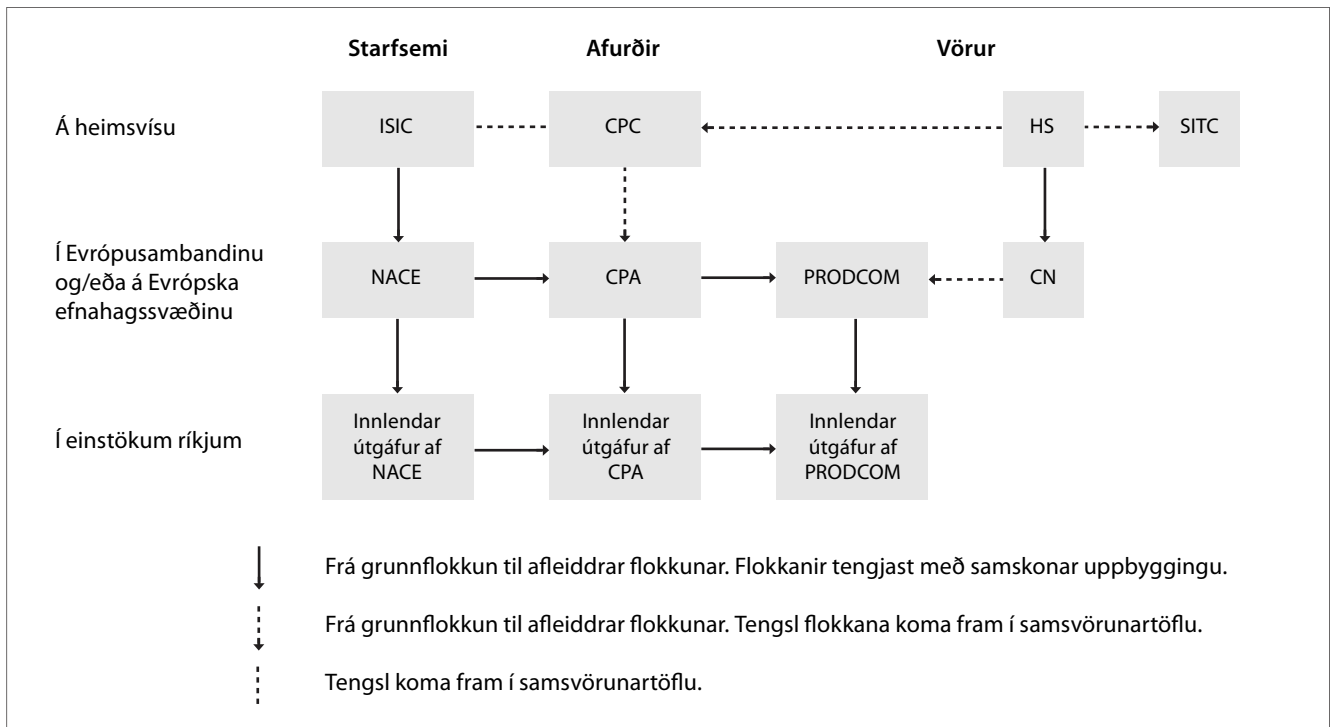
Starfsemi

Afurðir

Vörur

Á heimsvísu

ISIC

CPC

HS

SITC

Í Evrópusambandinu og/eða á Evrópska efnahagssvæðinu

NACE

CPA

PRODCOM

CN

Í einstökum ríkjum

Innlendar útgáfur af NACE

Innlendar útgáfur af CPA

Innlendar útgáfur af PRODCOM

Frá grunnflokkun til afleiddrar flokkunar. Flokkanir tengjast með samskonar uppbyggingu.

Frá grunnflokkun til afleiddrar flokkunar. Tengsl flokkana koma fram í samsvörunartöflu.

Tengsl koma fram í samsvörunartöflu.